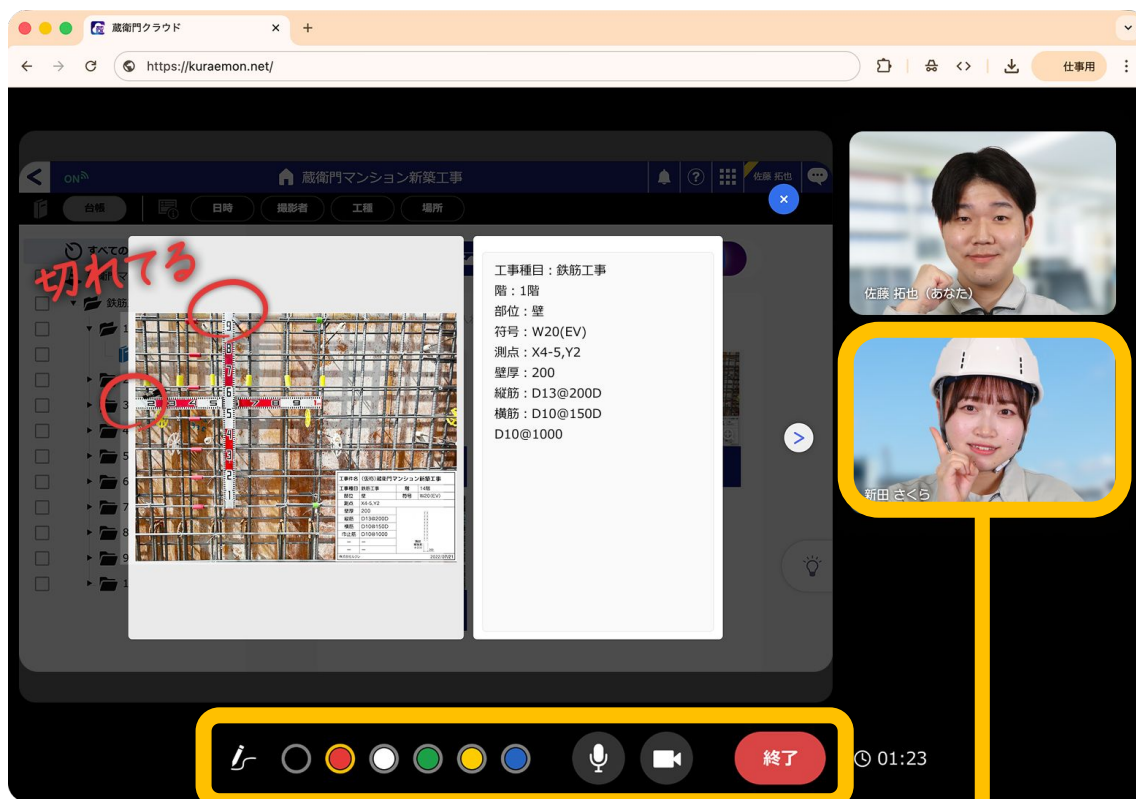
蔵衛門クラウド
https://kuraemon.net/
仕事用

ON
蔵衛門マンション新築工事
佐藤 拓也
台帳
日時
撮影者
工種
場所
すべての
鉄筋

切れてる

工事種目：鉄筋工事
階：1階
部位：壁
符号：W20(EV)
測点：X4-5,Y2
壁厚：200
縦筋：D13@200D
横筋：D10@150D
D10@1000

工事件名 (仮称) 蔵衛門マンション新築工事
工事種目 鉄筋工事
階 1階
部位 壁
符号 W20(EV)
測点 X4-5,Y2
壁厚 200
縦筋 D13@200D
横筋 D10@150D
D10@1000
2022/07/21

佐藤 拓也（あなた）
新田 さくら

終了
01:23